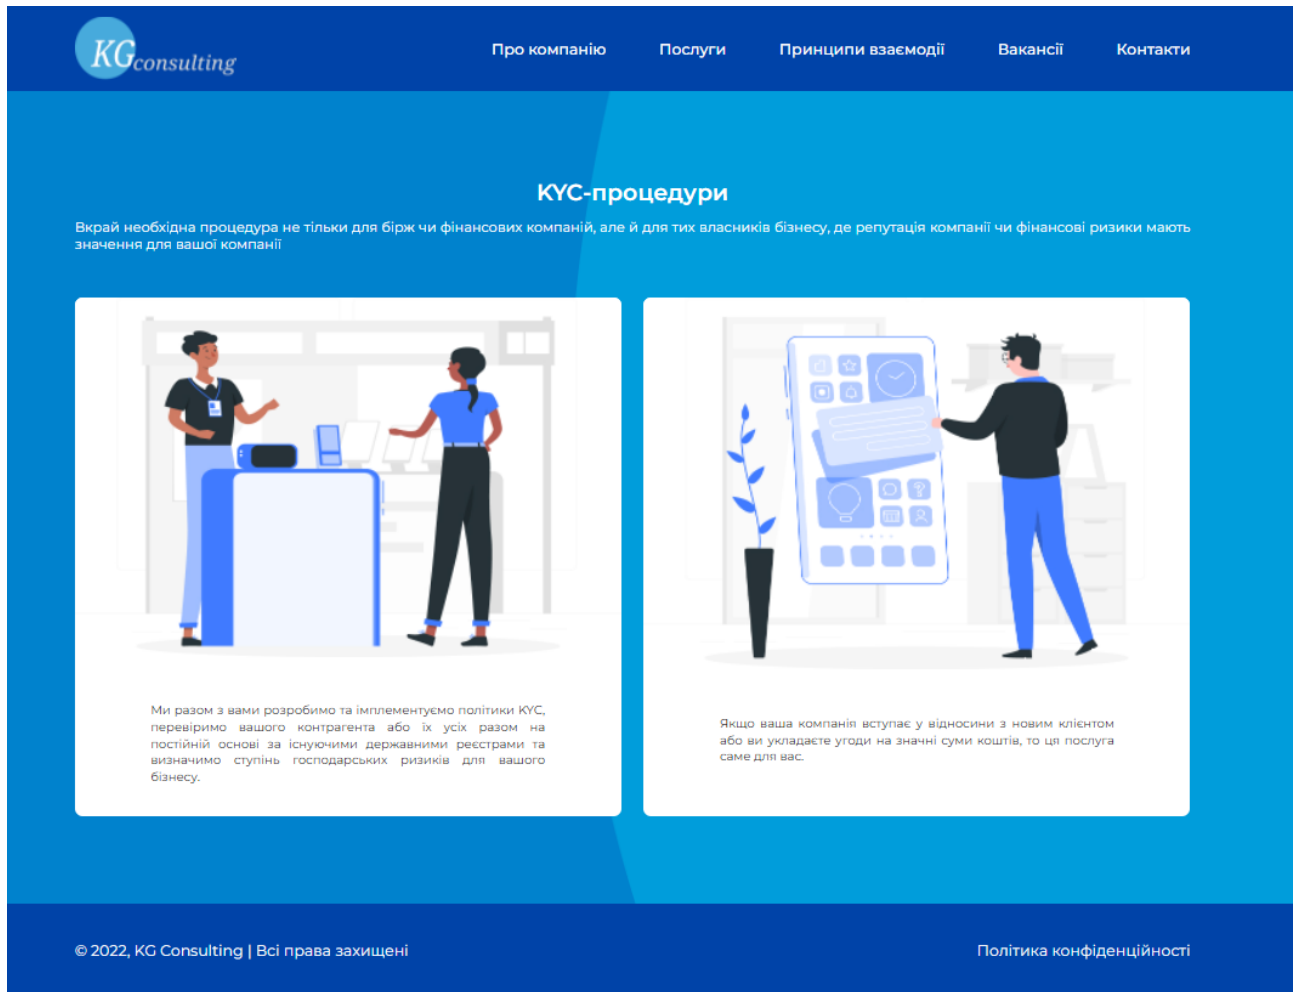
KGconsulting

Про компанію Послуги Принципи взаємодії Вакансії Контакти

KYC-процедури

Вкрай необхідна процедура не тільки для бірж чи фінансових компаній, але й для тих власників бізнесу, де репутація компанії чи фінансові ризики мають значення для вашої компанії

Ми разом з вами розробимо та імплементуємо політики KYC, перевіримо вашого контрагента або їх усіх разом на постійній основі за існуючими державними реєстрами та визначимо ступінь господарських ризиків для вашого бізнесу.

Якщо ваша компанія вступає у відносини з новим клієнтом або ви укладаєте угоди на значні суми коштів, то ця послуга саме для вас.

© 2022, KG Consulting | Всі права захищені

Політика конфіденційності